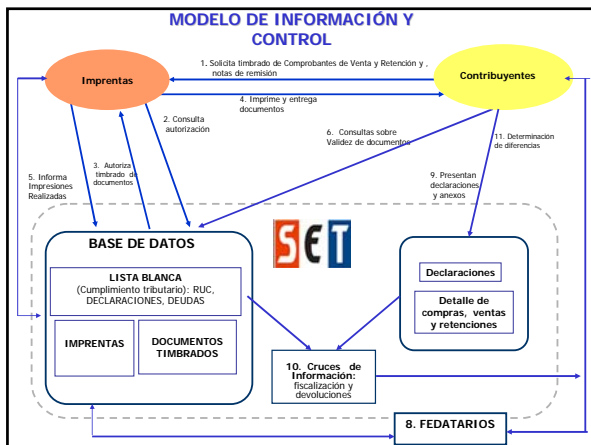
MODELO DE INFORMACIÓN Y CONTROL

Imprentas

Contribuyentes

1. Solicita timbrado de Comprobantes de Venta y Retención y , notas de remisión

4. Imprime y entrega documentos

2. Consulta autorización

3. Autoriza timbrado de documentos

5. Informa Impresiones Realizadas

6. Consultas sobre Validez de documentos

11. Determinación de diferencias

9. Presentan declaraciones y anexos

SET

BASE DE DATOS

LISTA BLANCA (Cumplimiento tributario): RUC, DECLARACIONES, DEUDAS

IMPRENTAS

DOCUMENTOS TIMBRADOS

Declaraciones

Detalle de compras, ventas y retenciones

10. Cruces de Información: fiscalización y devoluciones

8. FEDATARIOS